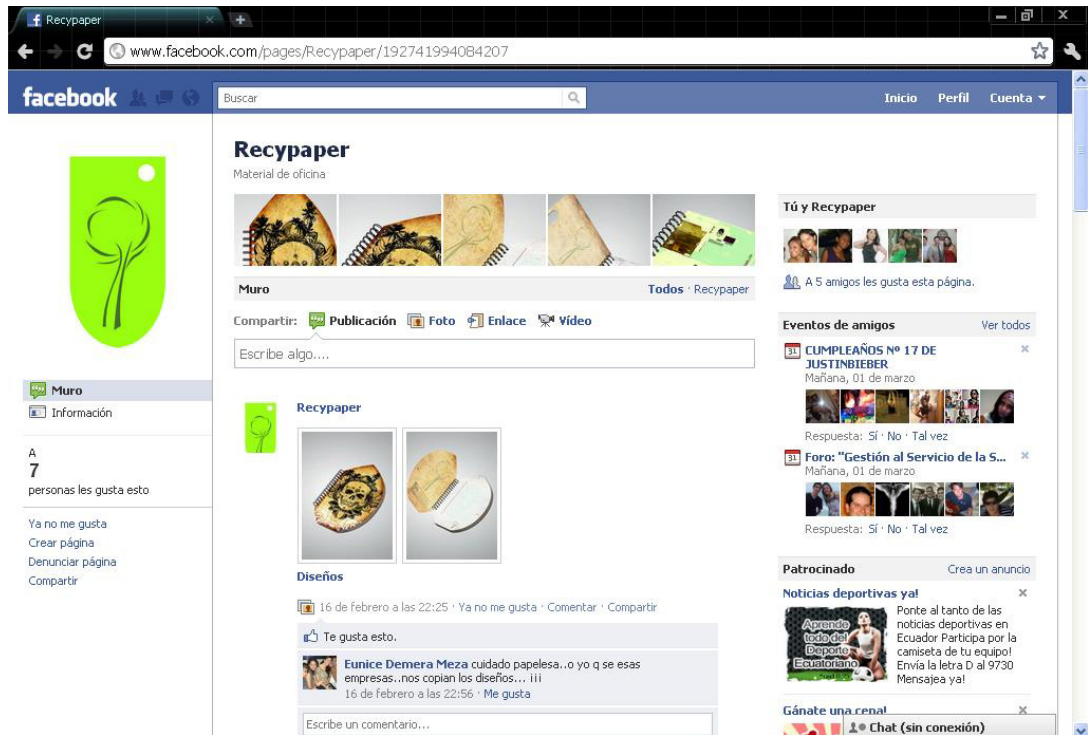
Recypaper

www.facebook.com/pages/Recypaper/192741994084207

facebook

Buscar

Inicio Perfil Cuenta ▾

Recypaper
Material de oficina

Muro
Información

A
7
personas les gusta esto

Ya no me gusta
Crear página
Denunciar página
Compartir

Muro Todos · Recypaper

Compartir: Publicación Foto Enlace Vídeo

Escribe algo....

Recypaper

Diseños

16 de febrero a las 22:25 · Ya no me gusta · Comentar · Compartir

Te gusta esto.

Eunice Demera Meza cuidado papelesa..o yo q se esas empresas..nos copian los diseños... ¡¡¡
16 de febrero a las 22:56 · Me gusta

Escribe un comentario...

Tú y Recypaper

A 5 amigos les gusta esta página.

Eventos de amigos Ver todos

CUMPLEAÑOS Nº 17 DE JUSTINBIEBER
Mañana, 01 de marzo

Respuesta: Sí · No · Tal vez

Foro: "Gestión al Servicio de la S...
Mañana, 01 de marzo

Respuesta: Sí · No · Tal vez

Patrocinado Crea un anuncio

Noticias deportivas ya!

Aprende todo del Deporte Ecuatoriano

Ponte al tanto de las noticias deportivas en Ecuador Participa por la camiseta de tu equipo! Envía la letra D al 9730 Mensajea ya!

Gánate una cena!

Chat (sin conexión)